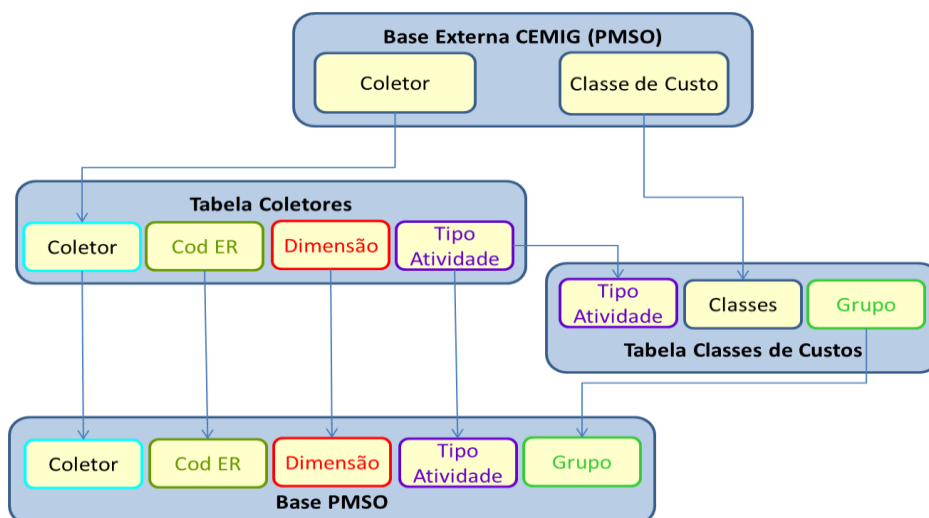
Base Externa CEMIG (PMSO)

Coletor

Classe de Custo

Tabela Coletores

Coletor

Cod ER

Dimensão

Tipo Atividade

Tipo Atividade

Classes

Grupo

Tabela Classes de Custos

Coletor

Cod ER

Dimensão

Tipo Atividade

Grupo

Base PMSO